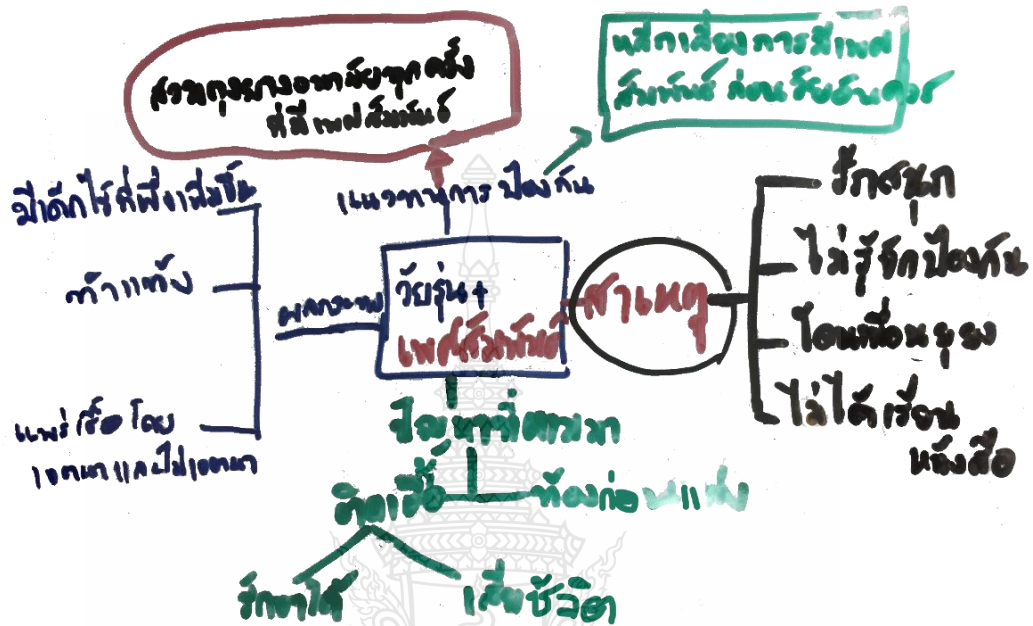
สวมถุงยางอนามัยทุกครั้งที่มีเพศสัมพันธ์

หลีกเลี่ยงการมีเพศสัมพันธ์ ก่อนวัยอันควร

มีเด็กไว้ที่พึงเสมอไป

ทำแท้ง

แพร่เชื้อโดยเจตนาและไม่เจตนา

แนวทางการป้องกัน

ผลกระทบ

วัยรุ่น + เพศสัมพันธ์

สาเหตุ

รักสนุก

ไม่รู้จักป้องกัน

โดนเพื่อนชุม

ไม่ได้เรียนหนังสือ

ปัญหาที่ตามมา

ติดเชื้อ

ท้องก่อนแต่ง

รักษาได้

เสียชีวิต